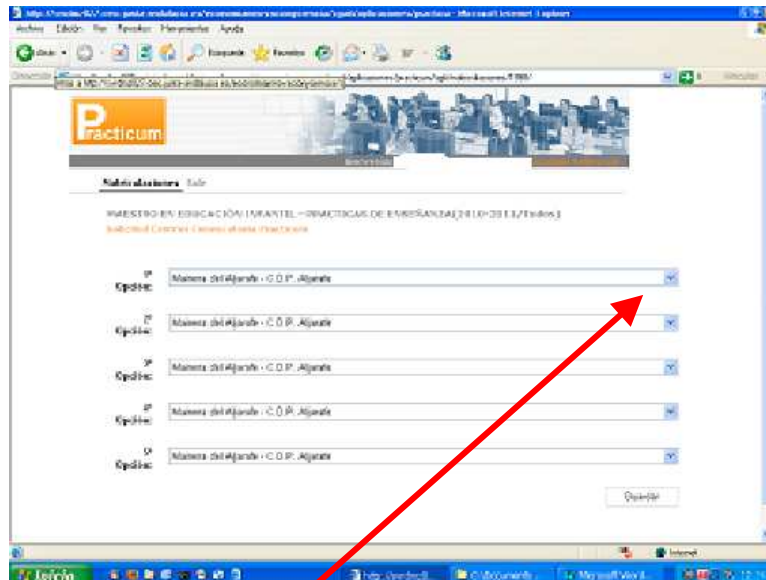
Archivo Edición Ver Favoritos Herramientas Ayuda

Atrás Búsqueda Favoritos

Dirección

Vínculos

Practicum

Solicitudes Salir

MAESTRO EN EDUCACIÓN INFANTIL - PRÁCTICAS DE ENSEÑANZA [2010-2011/Todos]

1ª Opción: Mairena del Aljarafe - C.E.I.P. Aljarafe

2ª Opción: Mairena del Aljarafe - C.E.I.P. Aljarafe

3ª Opción: Mairena del Aljarafe - C.E.I.P. Aljarafe

4ª Opción: Mairena del Aljarafe - C.E.I.P. Aljarafe

5ª Opción: Mairena del Aljarafe - C.E.I.P. Aljarafe

Guardar

Internet

Inicio

Microsoft Word